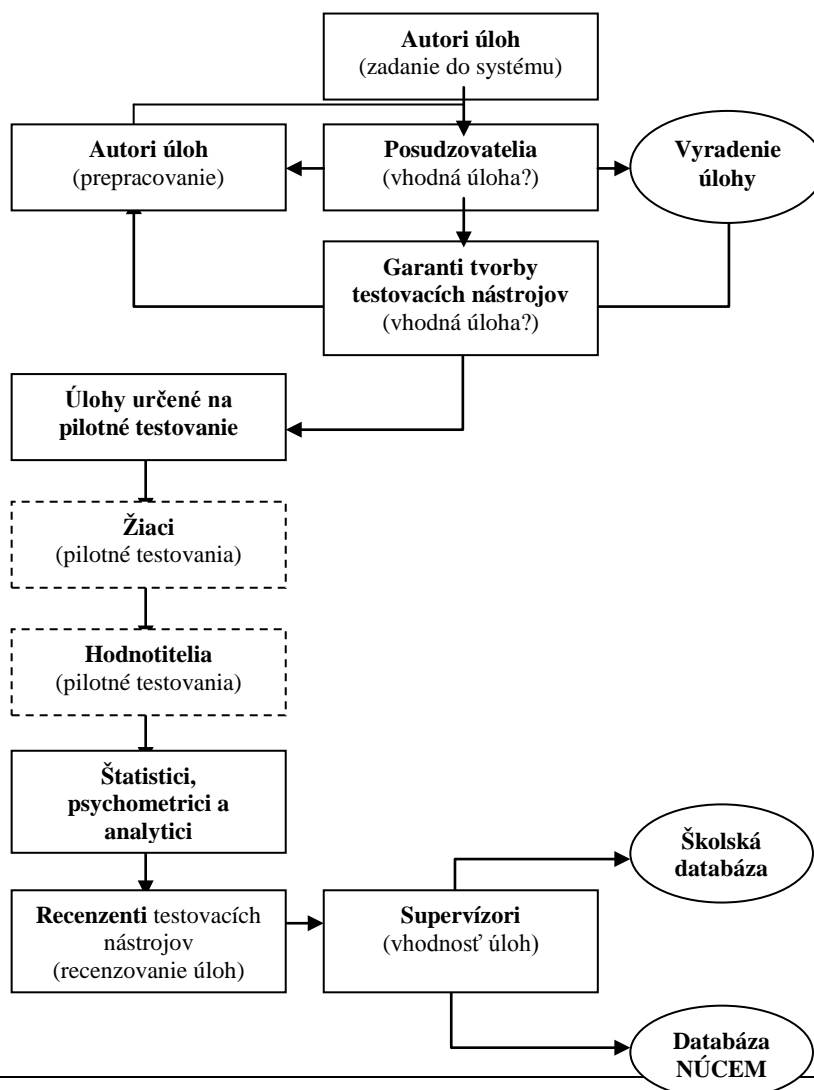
Autori úloh
(zadanie do systému)

Autori úloh
(prepracovanie)

Posudzovatelia
(vhodná úloha?)

Vyradenie úlohy

Garanti tvorby testovacích nástrojov
(vhodná úloha?)

Úlohy určené na pilotné testovanie

Žiaci
(pilotné testovania)

Hodnotitelia
(pilotné testovania)

Štatistici, psychometrici a analytici

Recenzenti testovacích nástrojov
(recenzovanie úloh)

Supervízori
(vhodnosť úloh)

Školská databáza

Databáza NÚCEM